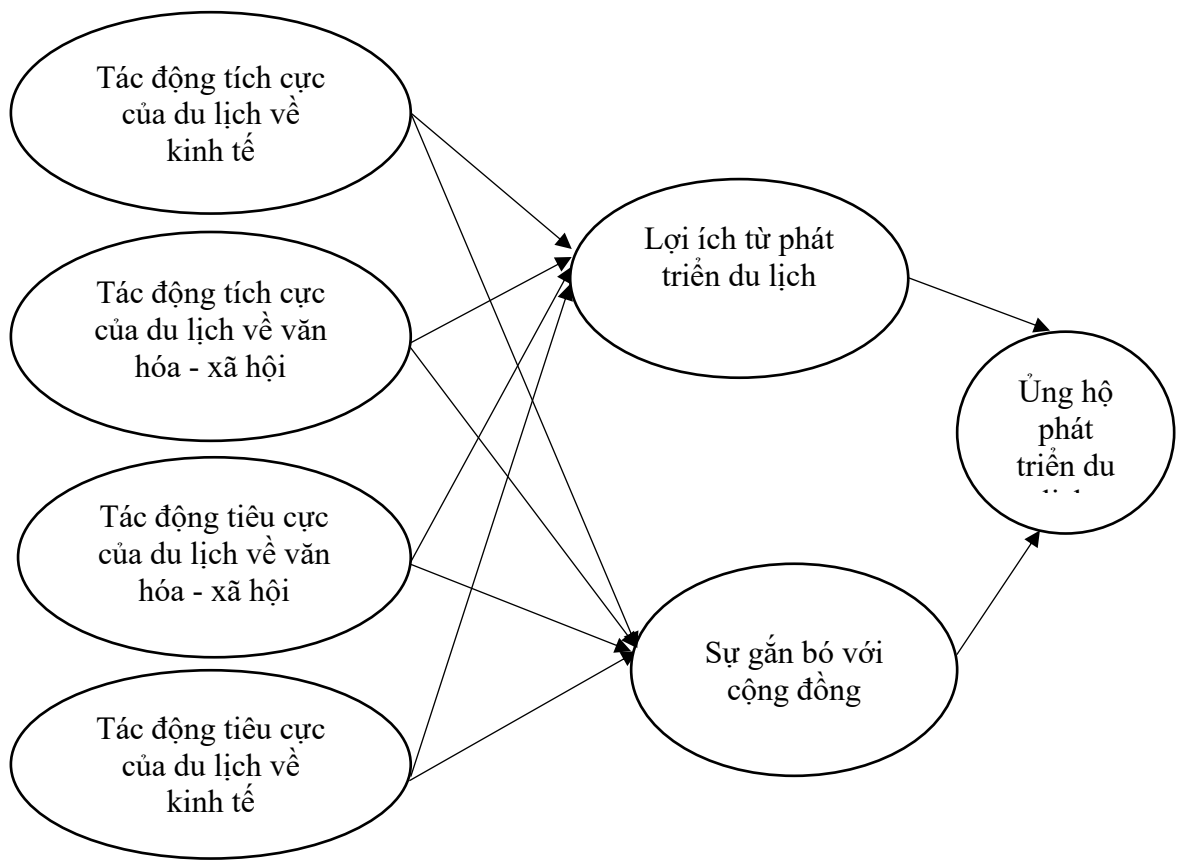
Tác động tích cực của du lịch về kinh tế

Tác động tích cực của du lịch về văn hóa - xã hội

Tác động tiêu cực của du lịch về văn hóa - xã hội

Tác động tiêu cực của du lịch về kinh tế

Lợi ích từ phát triển du lịch

Sự gắn bó với cộng đồng

Ủng hộ phát triển du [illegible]